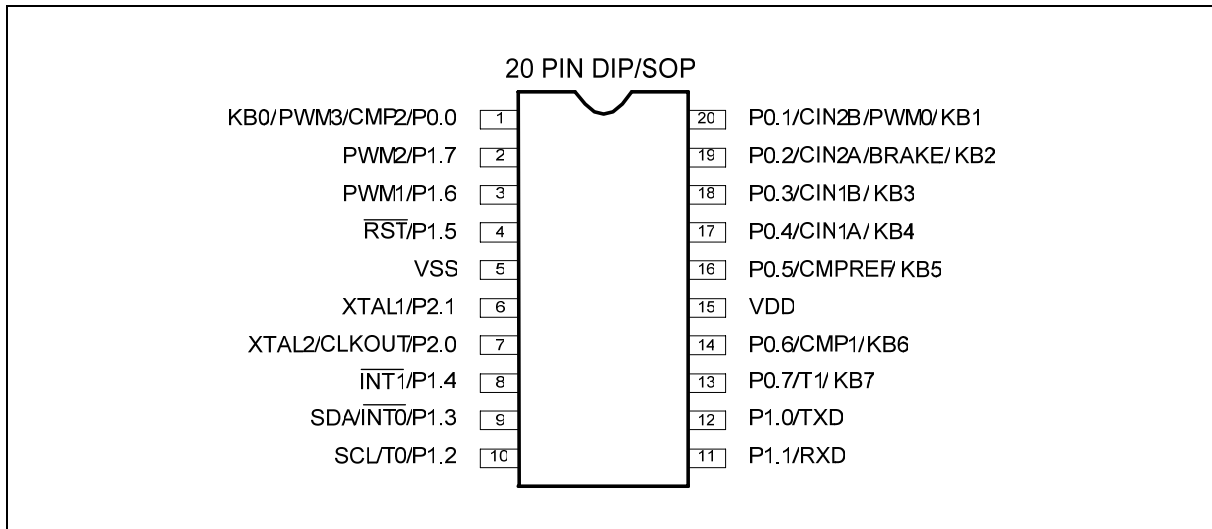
20 PIN DIP/SOP

KB0/PWM3/CMP2/P0.0 1
PWM2/P1.7 2
PWM1/P1.6 3
$\overline{RST}$/P1.5 4
VSS 5
XTAL1/P2.1 6
XTAL2/CLKOUT/P2.0 7
$\overline{INT1}$/P1.4 8
SDA/$\overline{INT0}$/P1.3 9
SCL/T0/P1.2 10

20 P0.1/CIN2B/PWM0/KB1
19 P0.2/CIN2A/BRAKE/KB2
18 P0.3/CIN1B/KB3
17 P0.4/CIN1A/KB4
16 P0.5/CMPREF/KB5
15 VDD
14 P0.6/CMP1/KB6
13 P0.7/T1/KB7
12 P1.0/TXD
11 P1.1/RXD